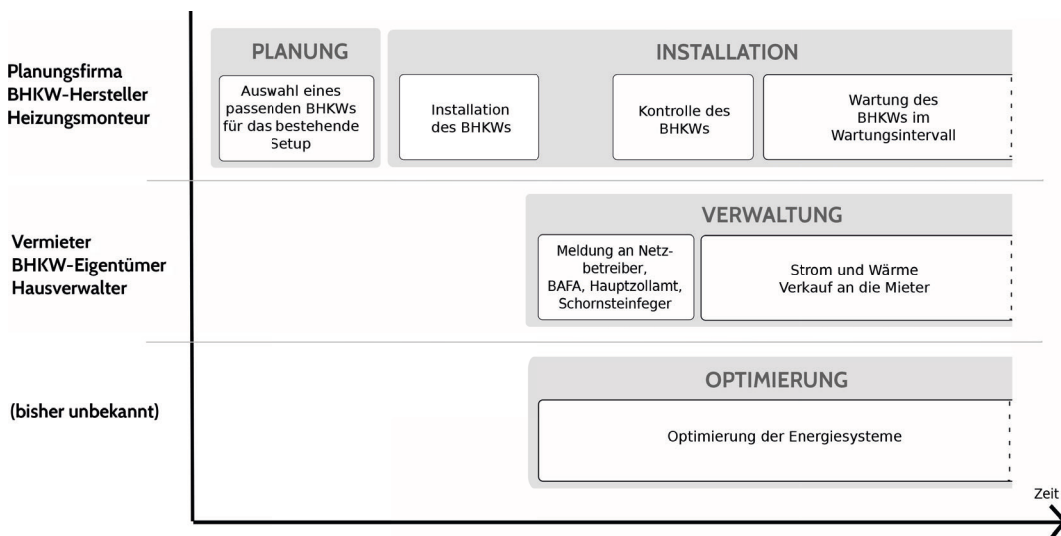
Planungsfirma
BHKW-Hersteller
Heizungsmonteur

PLANUNG

Auswahl eines passenden BHKWs für das bestehende Setup

INSTALLATION

Installation des BHKWs

Kontrolle des BHKWs

Wartung des BHKWs im Wartungsintervall

Vermieter
BHKW-Eigentümer
Hausverwalter

VERWALTUNG

Meldung an Netzbetreiber, BAFA, Hauptzollamt, Schornsteinfeger

Strom und Wärme Verkauf an die Mieter

(bisher unbekannt)

OPTIMIERUNG

Optimierung der Energiesysteme

Zeit